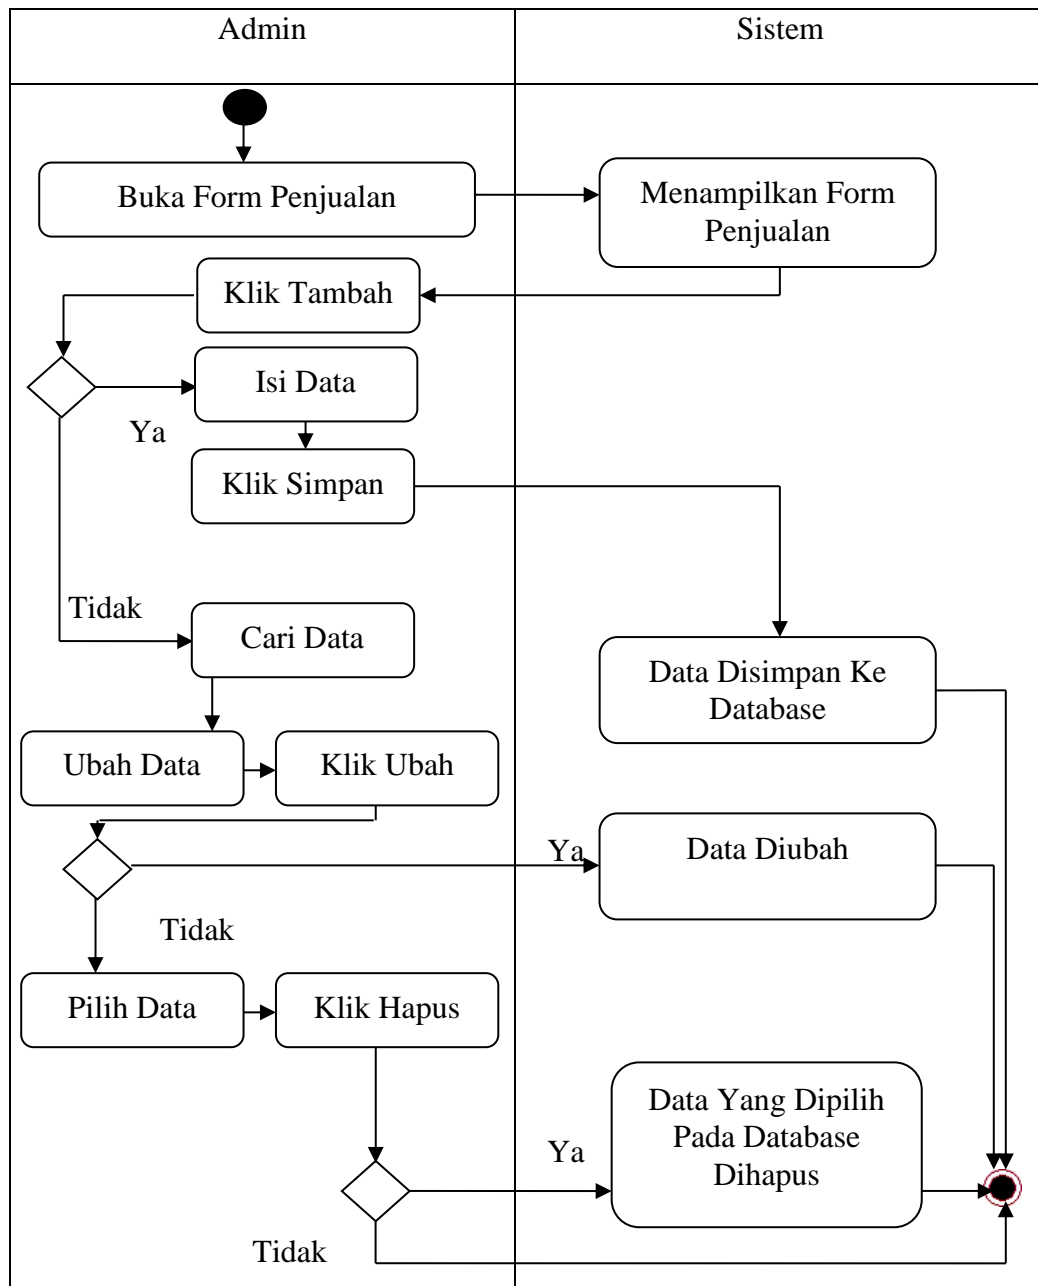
Admin

Sistem

Buka Form Penjualan

Menampilkan Form Penjualan

Klik Tambah

Isi Data

Ya

Klik Simpan

Tidak

Cari Data

Data Disimpan Ke Database

Ubah Data

Klik Ubah

Ya

Data Diubah

Tidak

Pilih Data

Klik Hapus

Data Yang Dipilih Pada Database Dihapus

Ya

Tidak